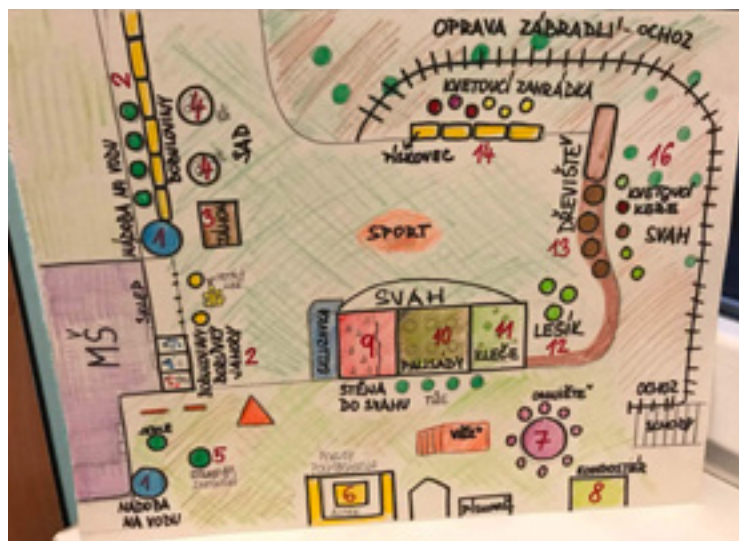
OPRAVA ZÁBRADLÍ - OCHOZ

KVETOUCÍ ZAHRÁDKA

PÍSKOVEC 14

2

NÁDOBA NA VODU

BYLINKOVÝ

4

4

SAD

3

1

SPORT

DŘEVIŠTĚ 13

16

KVETOUCÍ KEŘE

SVAH

MŠ

SKLEP

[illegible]

ZVEDÁVANÉ ZÁHONY 2

SVAH

9

10 PALISÁDY

11 KLEČE

LESÍK 12

STĚNA DO SVAHU

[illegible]

7

OCHOZ

SCHODY

1 NÁDOBA NA VODU

5

6

8